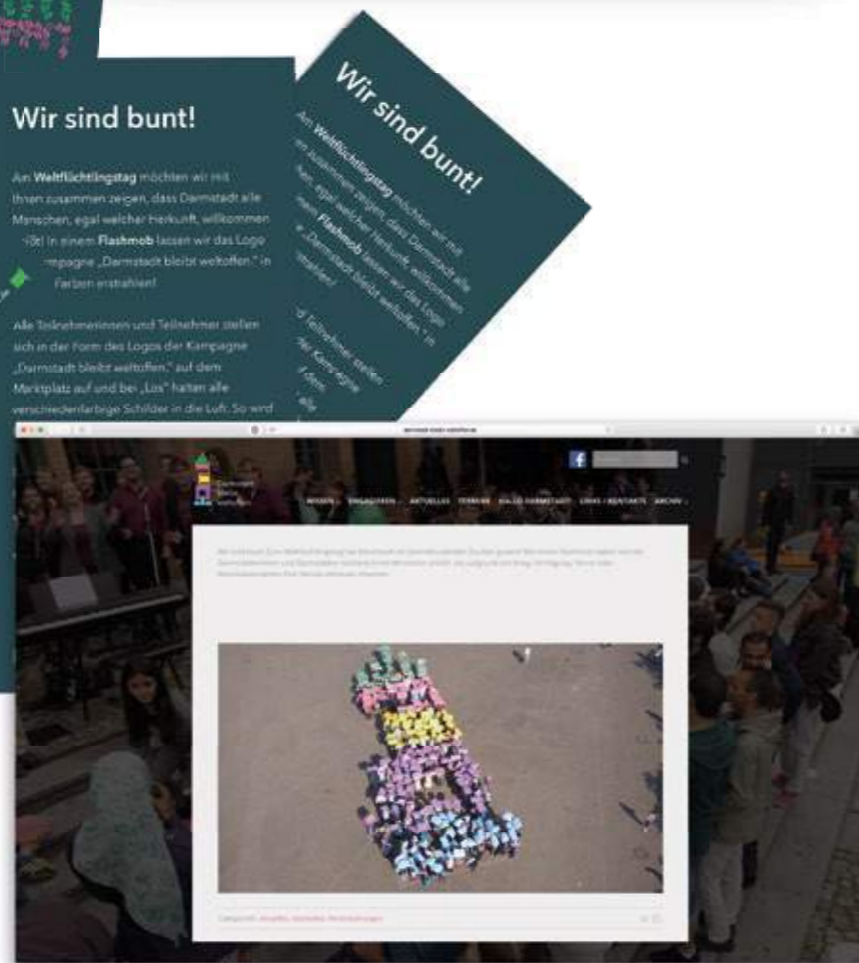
Wir sind bunt!

Am Weltflüchtlingstag möchten wir mit Ihnen zusammen zeigen, dass Darmstadt alle Menschen, egal welcher Herkunft, willkommen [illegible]ißt. In einem Flashmob lassen wir das Logo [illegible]mpagne „Darmstadt bleibt weltoffen." in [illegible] Farben erstrahlen!

Alle Teilnehmerinnen und Teilnehmer stellen sich in der Form des Logos der Kampagne „Darmstadt bleibt weltoffen." auf dem Marktplatz auf und bei „Los" halten alle verschiedenfarbige Schilder in die Luft. So wird

Wir sind bunt!

Am Weltflüchtlingstag möchten wir mit Ihnen zusammen zeigen, dass Darmstadt alle Menschen, egal welcher Herkunft, willkommen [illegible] Flashmob lassen wir das Logo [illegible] „Darmstadt bleibt weltoffen." in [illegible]

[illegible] Teilnehmer stellen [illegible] der Kampagne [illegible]

Darmstadt bleibt weltoffen

MISSION ERKLÄRUNG AKTUELLES TERMINE HALLO DARMSTADT LINKS / KONTAKTE ARCHIV

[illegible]

Categories: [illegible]